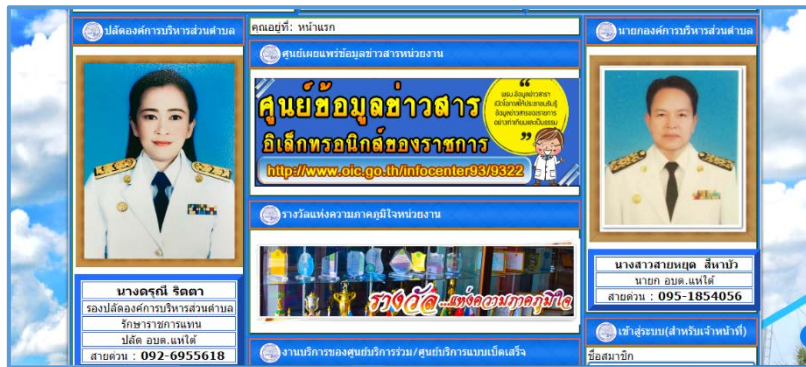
ปลัดองค์การบริหารส่วนตำบล

นางดรุณี ริตตา
รองปลัดองค์การบริหารส่วนตำบล
รักษาราชการแทน
ปลัด อบต.แหใต้
สายด่วน : 092-6955618

คุณอยู่ที่: หน้าแรก

ศูนย์เผยแพร่ข้อมูลข่าวสารหน่วยงาน

ศูนย์ข้อมูลข่าวสาร
อิเล็กทรอนิกส์ของราชการ
http://www.oic.go.th/infocenter93/9322

รางวัลแห่งความภาคภูมิใจหน่วยงาน

รางวัล...แห่งความภาคภูมิใจ

งานบริการของศูนย์บริการร่วม/ศูนย์บริการแบบเบ็ดเสร็จ

นายกองค์การบริหารส่วนตำบล

นางสาวสายหยุด สีหาบัว
นายก อบต.แหใต้
สายด่วน : 095-1854056

เข้าสู่ระบบ(สำหรับเจ้าหน้าที่)

ชื่อสมาชิก